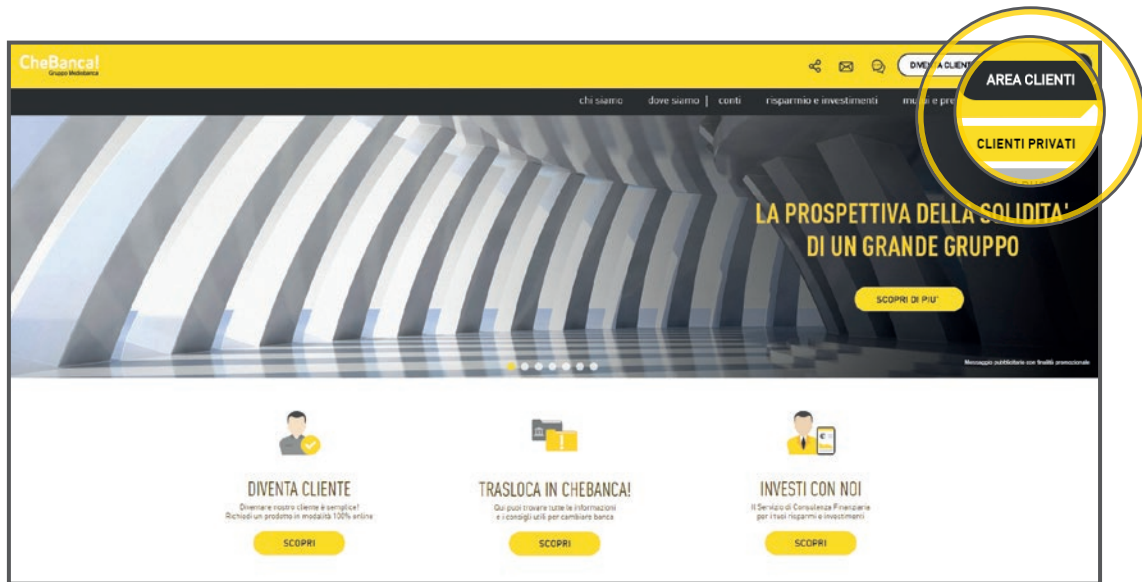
CheBanca!
Gruppo Mediobanca

DIVENTA CLIENTE

AREA CLIENTI

CLIENTI PRIVATI

chi siamo | dove siamo | conti | risparmio e investimenti | mu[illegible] e pre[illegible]

LA PROSPETTIVA DELLA SOLIDITA'
DI UN GRANDE GRUPPO

SCOPRI DI PIU'

Messaggio pubblicitario con finalità promozionale

DIVENTA CLIENTE
Diventare nostro cliente è semplice! Richiedi un prodotto in modalità 100% online
SCOPRI

TRASLOCA IN CHEBANCA!
Qui puoi trovare tutte le informazioni e i consigli utili per cambiare banca
SCOPRI

INVESTI CON NOI
Il Servizio di Consulenza Finanziaria per i tuoi risparmi e investimenti
SCOPRI